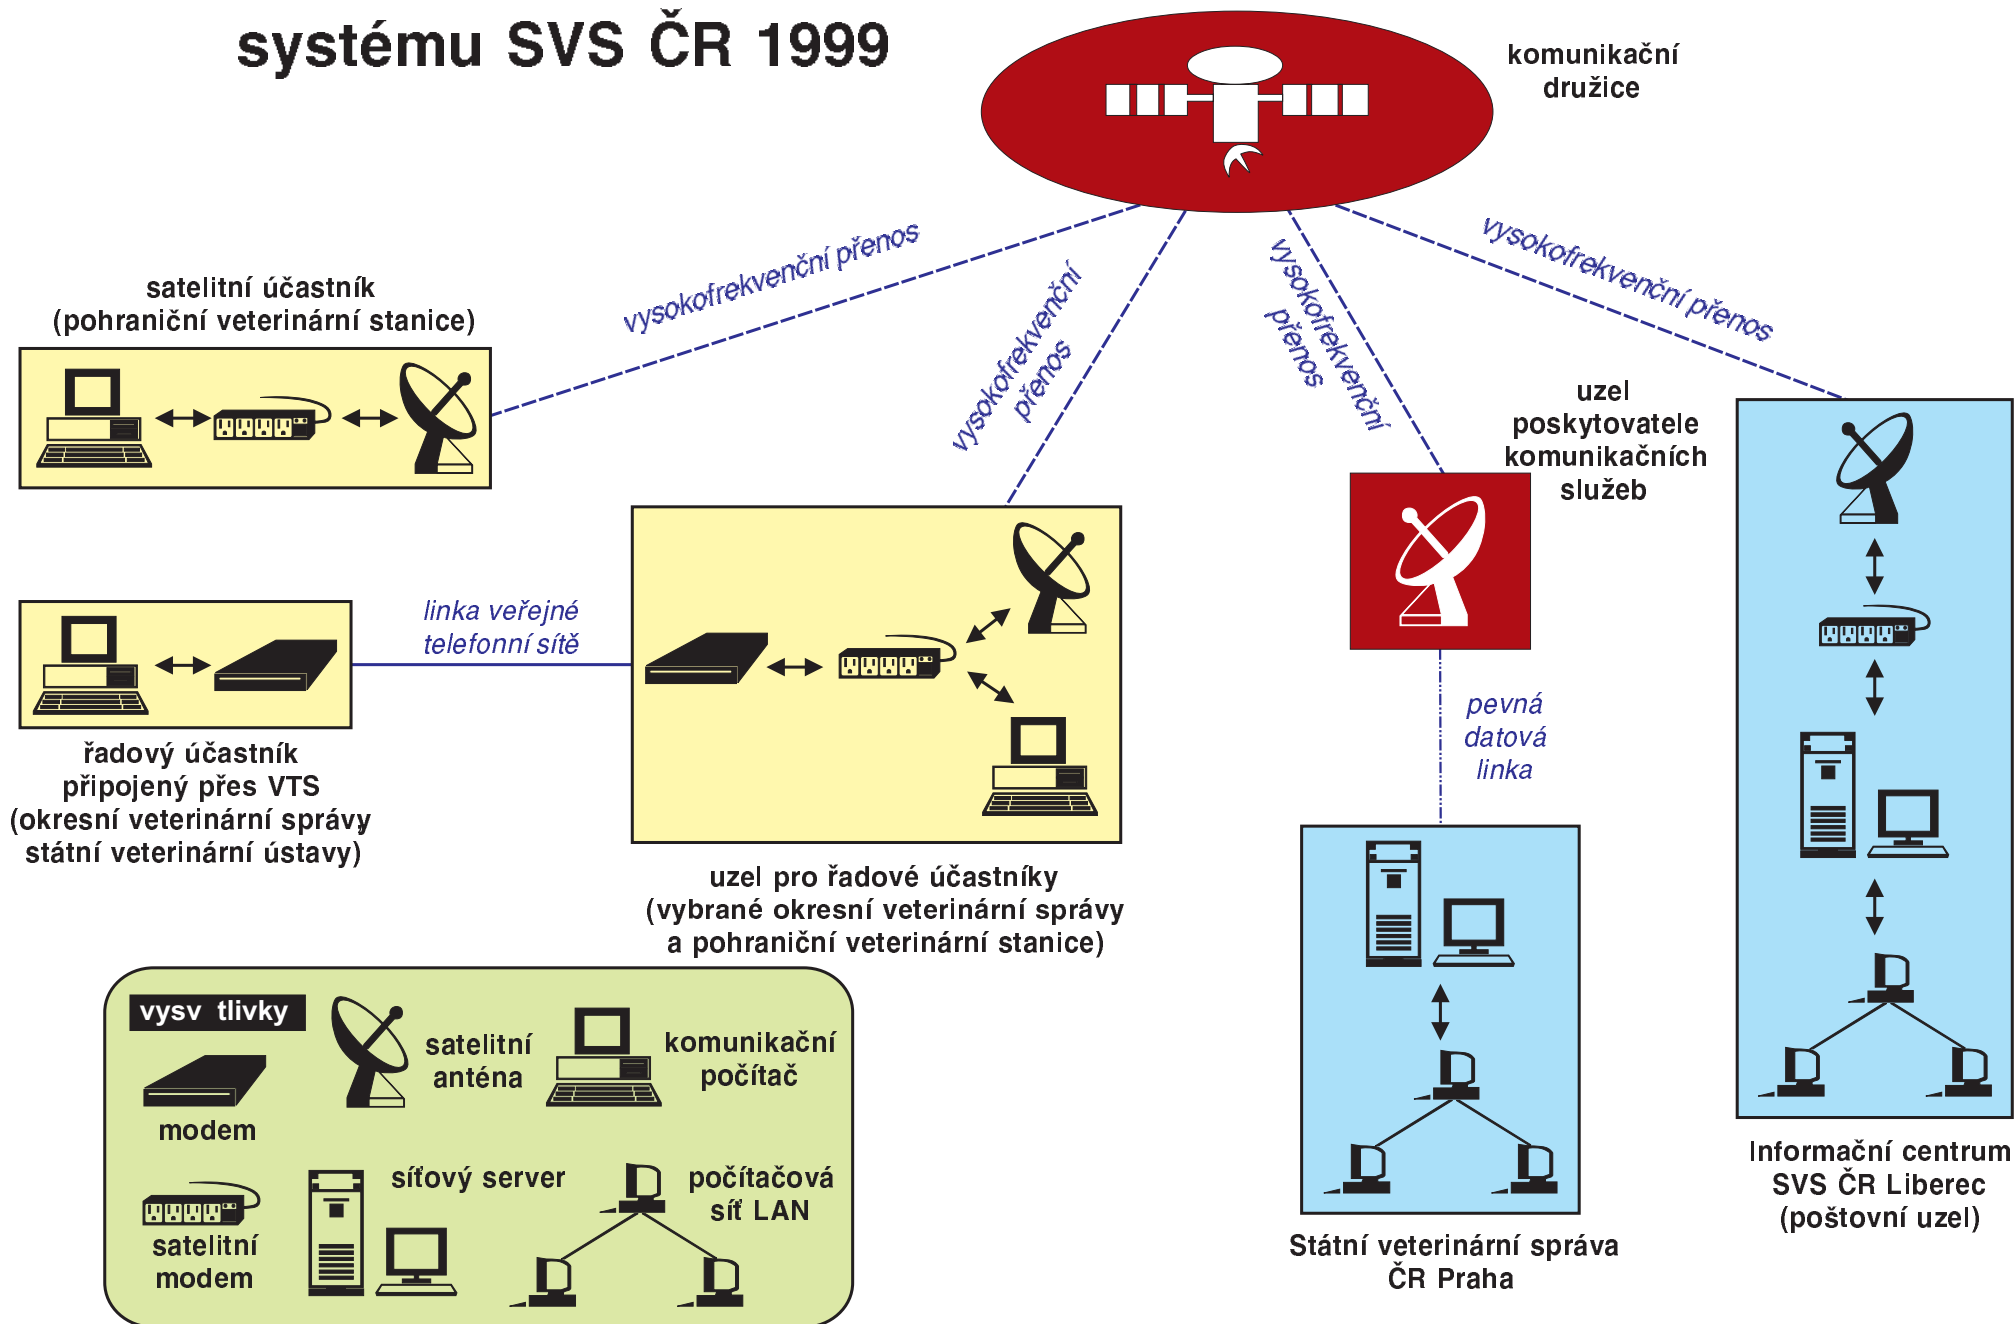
systému SVS ČR 1999

komunikační družice

satelitní účastník (pohraniční veterinární stanice)

vysokofrekvenční přenos

vysokofrekvenční přenos

vysokofrekvenční přenos

vysokofrekvenční přenos

uzel poskytovatele komunikačních služeb

linka veřejné telefonní sítě

řadový účastník připojený přes VTS (okresní veterinární správy státní veterinární ústavy)

uzel pro řadové účastníky (vybrané okresní veterinární správy a pohraniční veterinární stanice)

pevná datová linka

vysv tlivky

modem

satelitní anténa

komunikační počítač

satelitní modem

síťový server

počítačová síť LAN

Státní veterinární správa ČR Praha

Informační centrum SVS ČR Liberec (poštovní uzel)